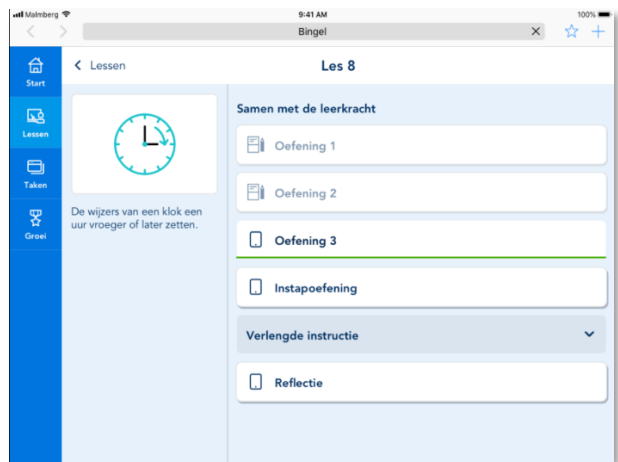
Malmberg 9:41 AM 100%

Bingel

Start

Lessen

Taken

Groei

< Lessen

Les 8

De wijzers van een klok een uur vroeger of later zetten.

Samen met de leerkracht

Oefening 1

Oefening 2

Oefening 3

Instapoefening

Verlengde instructie

Reflectie